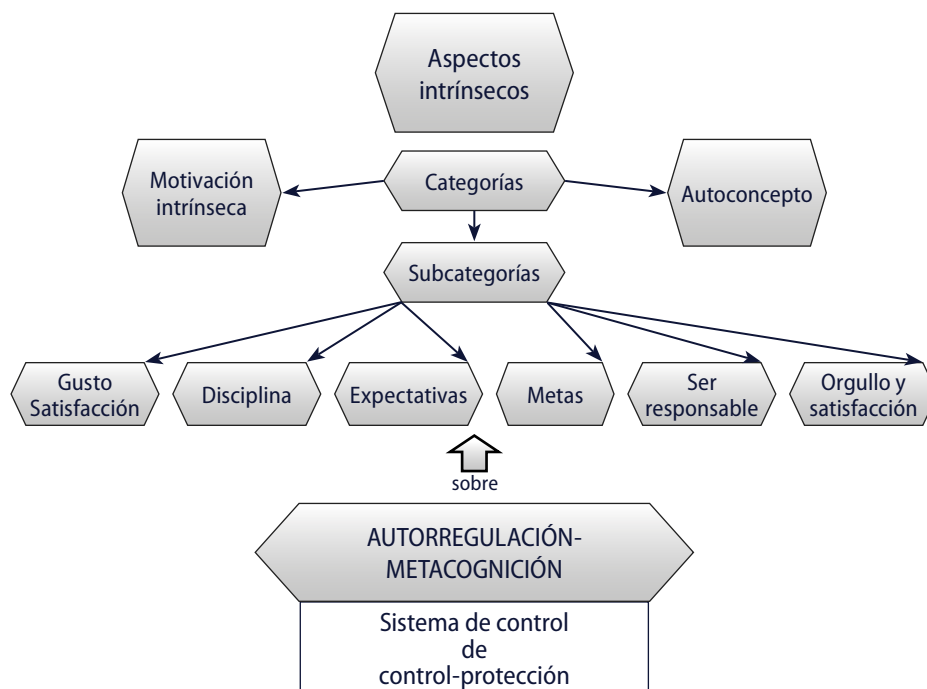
Aspectos intrínsecos

Motivación intrínseca

Categorías

Autoconcepto

Subcategorías

Gusto Satisfacción

Disciplina

Expectativas

Metas

Ser responsable

Orgullo y satisfacción

sobre

AUTORREGULACIÓN-METACOGNICIÓN

Sistema de control de control-protección